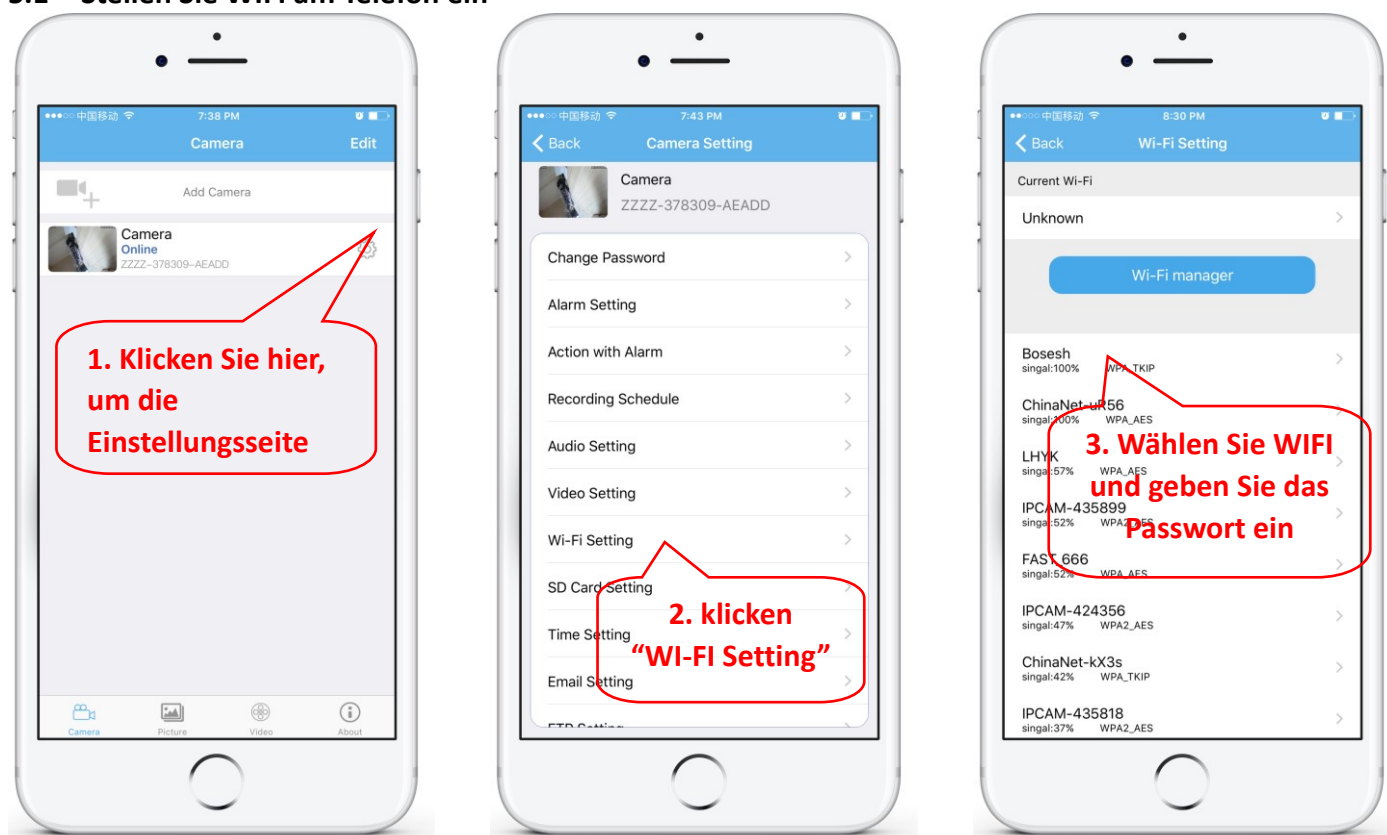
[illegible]

●●●○○ 中国移动 7:38 PM
Camera
Edit
Add Camera
Camera
Online
ZZZZ-378309-AEADD

1. Klicken Sie hier, um die Einstellungsseite

Camera
Picture
Video
About

●●●○○ 中国移动 7:43 PM
Back
Camera Setting
Camera
ZZZZ-378309-AEADD
Change Password
Alarm Setting
Action with Alarm
Recording Schedule
Audio Setting
Video Setting
Wi-Fi Setting
SD Card Setting
Time Setting
Email Setting
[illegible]

2. klicken “WI-FI Setting”

●●○○○ 中国移动 8:30 PM
Back
Wi-Fi Setting
Current Wi-Fi
Unknown
Wi-Fi manager
Bosesh
singal:100% WPA_TKIP
ChinaNet-uR56
singal:100% WPA_AES
LHYK
singal:57% WPA_AES
IPCAM-435899
singal:52% WPA2_AES
FAST_666
singal:52% WPA_AES
IPCAM-424356
singal:47% WPA2_AES
ChinaNet-kX3s
singal:42% WPA_TKIP
IPCAM-435818
singal:37% WPA2_AES

3. Wählen Sie WIFI und geben Sie das Passwort ein